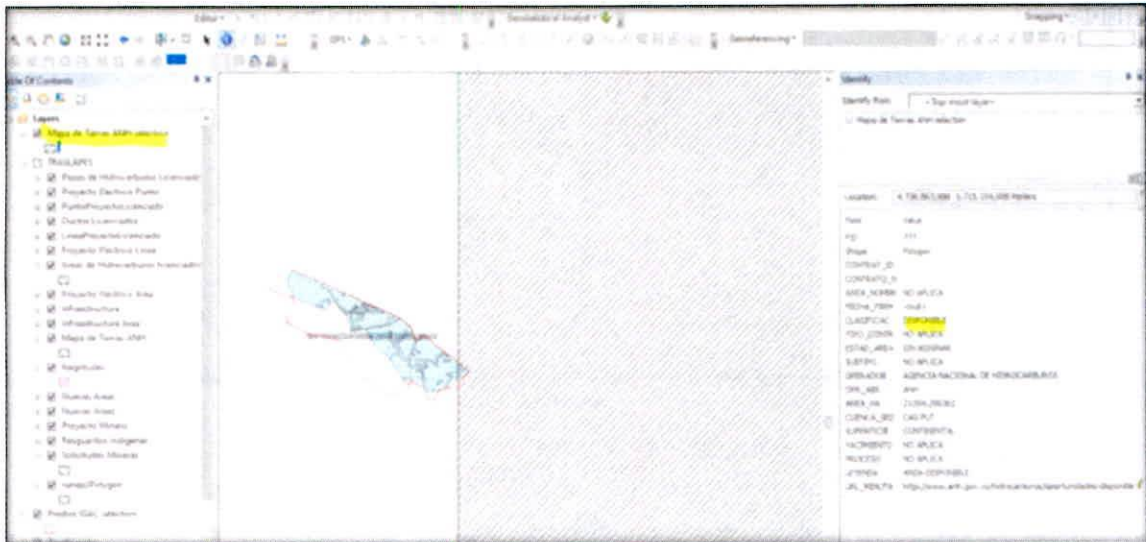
Editor ▾

Geostatistical Analyst ▾

Snapping ▾

Georeferencing ▾

able Of Contents

Layers

Mapa de Tierras ANH selection

TRASLAPES

Pozos de Hidrocarburos Licenciado

Proyecto Electrico Punto

PuntoProyectoLicenciado

Ductos Licenciados

LineaProyectoLicenciado

Proyecto Electrico Linea

Areas de Hidrocarburos licenciados

Proyecto Electrico Area

Infraestructura

Infraestructura Area

Mapa de Tierras ANH

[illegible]

Nuevas Areas

Nuevas Areas

Proyecto Minero

Resguardos Indigenas

Solicitudes Mineras

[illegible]

Predios IGAC selection

Identify

Identify from: <Top-most layer>

Mapa de Tierras ANH selection

Location: 4.738.863,886 1.715.316,008 Meters

| Field | Value |
|---|---|
| FID | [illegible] |
| Shape | Polygon |
| CONTRAT_ID | |
| CONTRATO_N | |
| AREA_NOMBR | NO APLICA |
| FECHA_FIRM | <Null> |
| CLASIFICAC | DISPONIBLE |
| TIPO_CONTR | NO APLICA |
| ESTAD_AREA | SIN ASIGNAR |
| SUBTIPO | NO APLICA |
| OPERADOR | AGENCIA NACIONAL DE HIDROCARBUROS |
| OPE_ABR | ANH |
| AREA_HA | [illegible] |
| CUENCA_SED | CAG PUT |
| SUPERFICIE | CONTINENTAL |
| YACIMIENTO | NO APLICA |
| PROCESO | NO APLICA |
| LEYENDA | AREA DISPONIBLE |
| URL_RENLFA | http://www.anh.gov.co/hidrocarburos/oportunidades-disponible |